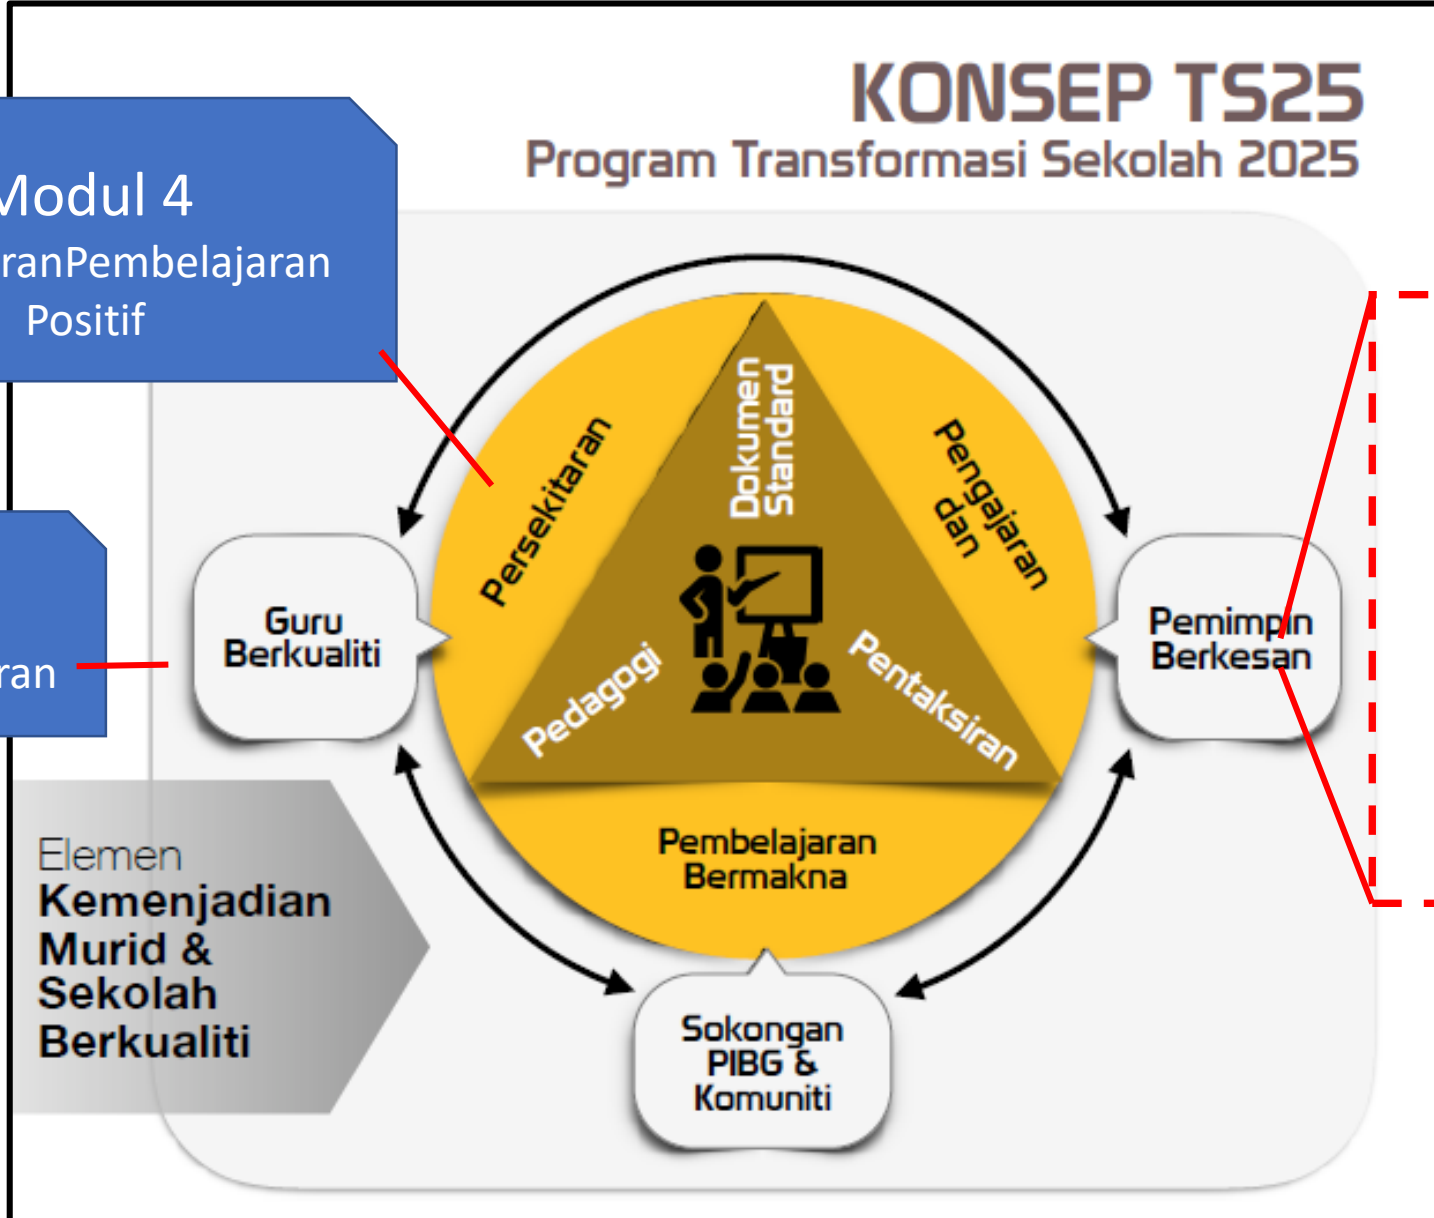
KONSEP TS25
Program Transformasi Sekolah 2025

Modul 4
ranPembelajaran
Positif

ran

Persekitaran

Dokumen Standard

Pengajaran dan

Pedagogi

Pentaksiran

Guru Berkualiti

Pemimpin Berkesan

Pembelajaran Bermakna

Sokongan PIBG & Komuniti

Elemen
Kemenjadian Murid & Sekolah Berkualiti